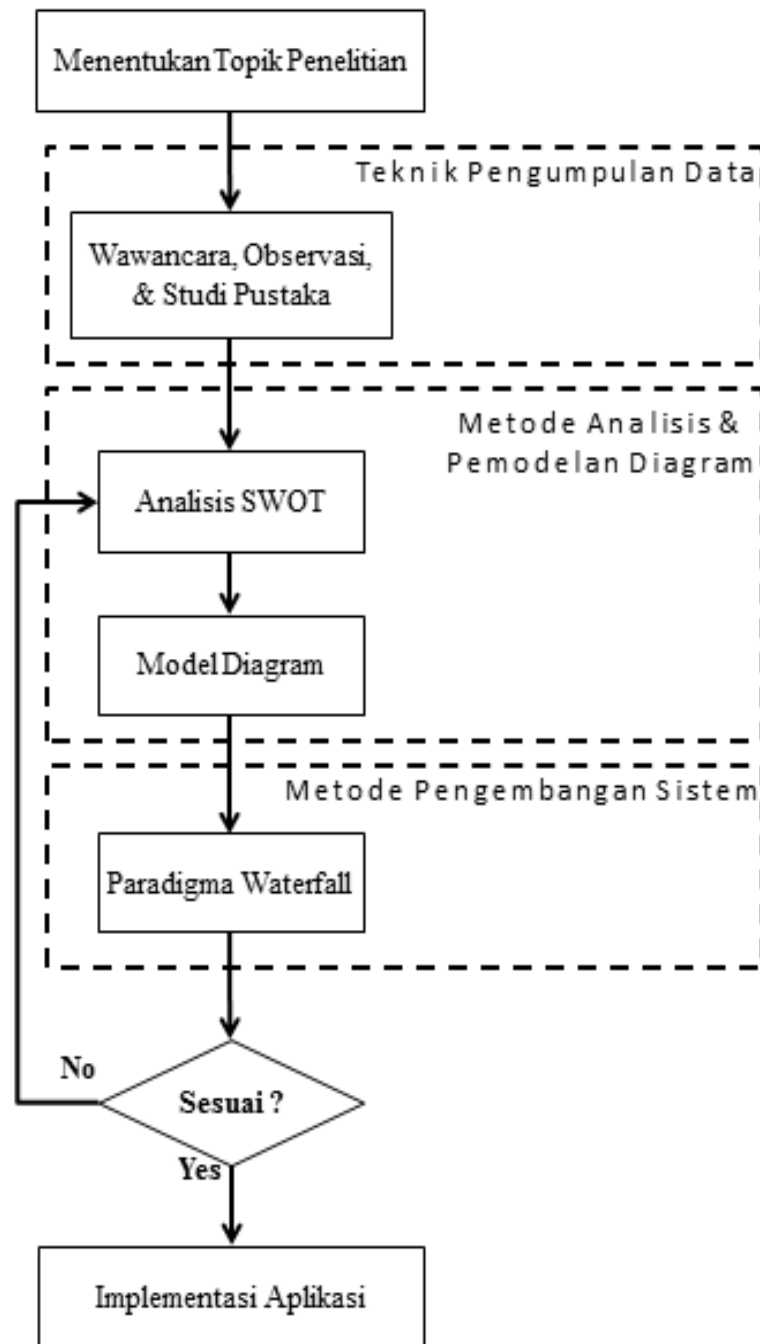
Menentukan Topik Penelitian

Teknik Pengumpulan Data

Wawancara, Observasi, & Studi Pustaka

Metode Analisis & Pemodelan Diagram

Analisis SWOT

Model Diagram

Metode Pengembangan Sistem

Paradigma Waterfall

No

Sesuai ?

Yes

Implementasi Aplikasi